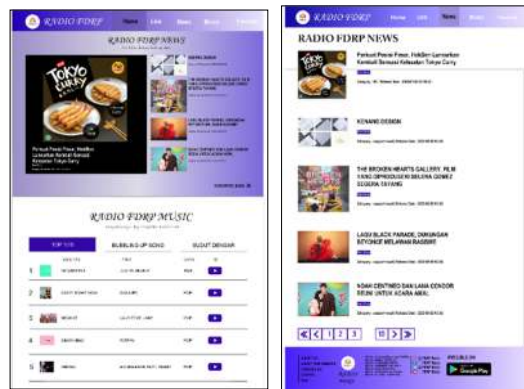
RADIO FDRP

Home

Live

News

Music

RADIO FDRP NEWS

TOKYO CURRY

Perkuat Posisi Pasar, Hokben Luncurkan Kembali Sensasi Kelezatan Tokyo Curry

RADIO FDRP MUSIC

TOP 100

BUBBLING UP SONG

SUDAH DENGAR

1

2

3

4

5

RADIO FDRP

Home

Live

News

Music

RADIO FDRP NEWS

Perkuat Posisi Pasar, Hokben Luncurkan Kembali Sensasi Kelezatan Tokyo Curry

KENANG DESIGN

THE BROKEN HEARTS GALLERY, FILM YANG DIPRODUSERI SELENA GOMEZ SEGERA TAYANG

LAGU BLACK PARADE, DUKUNGAN BEYONCE MELAWAN RASISME

NOAH CENTINEO DAN LANA CONDOR REUNI UNTUK ACARA AMAL

1 2 3

10

Google Play